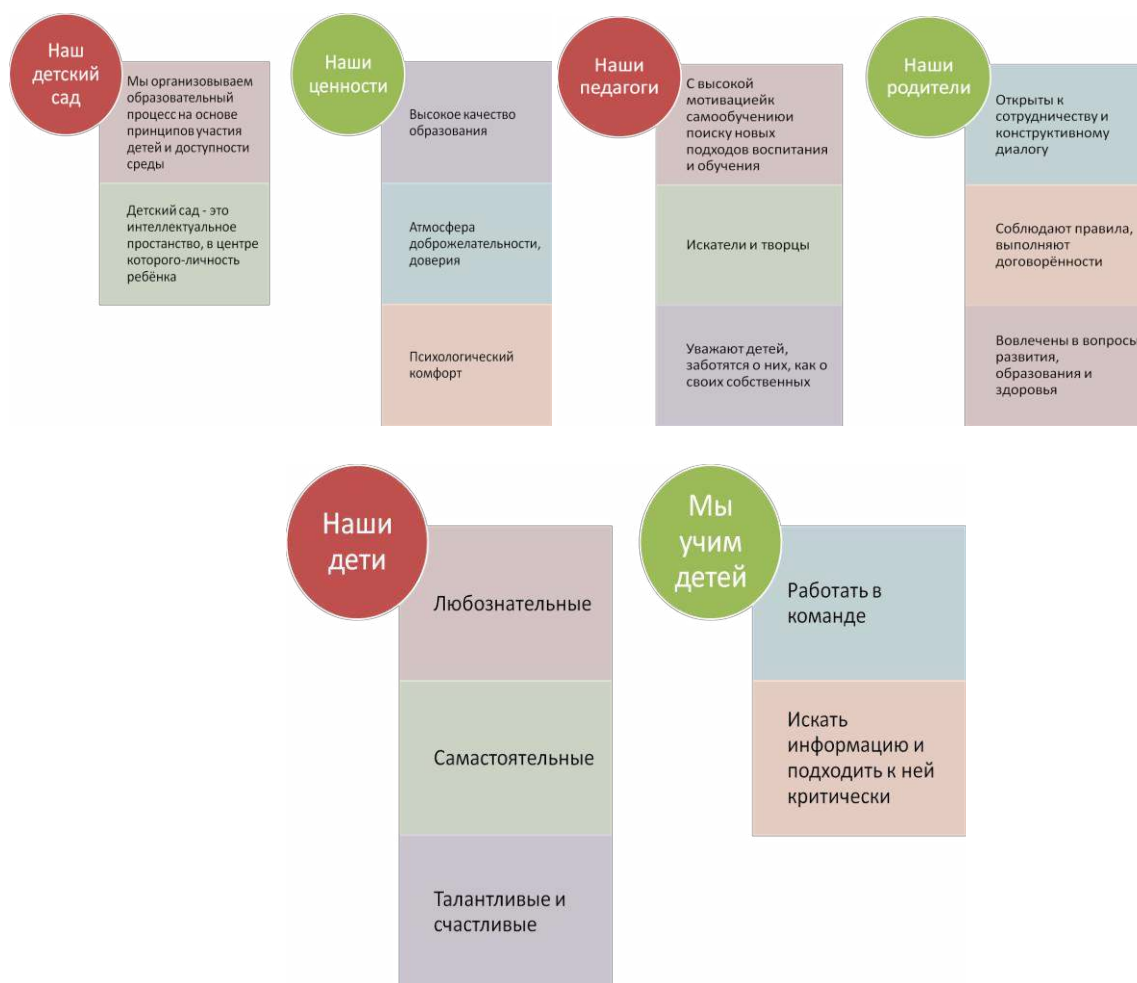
Наш детский сад

Мы организовываем образовательный процесс на основе принципов участия детей и доступности среды

Детский сад - это интеллектуальное простанство, в центре которого-личность ребёнка

Наши ценности

Высокое качество образования

Атмосфера доброжелательности, доверия

Психологический комфорт

Наши педагоги

С высокой мотивациейк самообучениюи поиску новых подходов воспитания и обучения

Искатели и творцы

Уважают детей, заботятся о них, как о своих собственных

Наши родители

Открыты к сотрудничеству и конструктивному диалогу

Соблюдают правила, выполняют договорённости

Вовлечены в вопрось развития, образования и здоровья

Наши дети

Любознательные

Самастоятельные

Талантливые и счастливые

Мы учим детей

Работать в команде

Искать информацию и подходить к ней критически